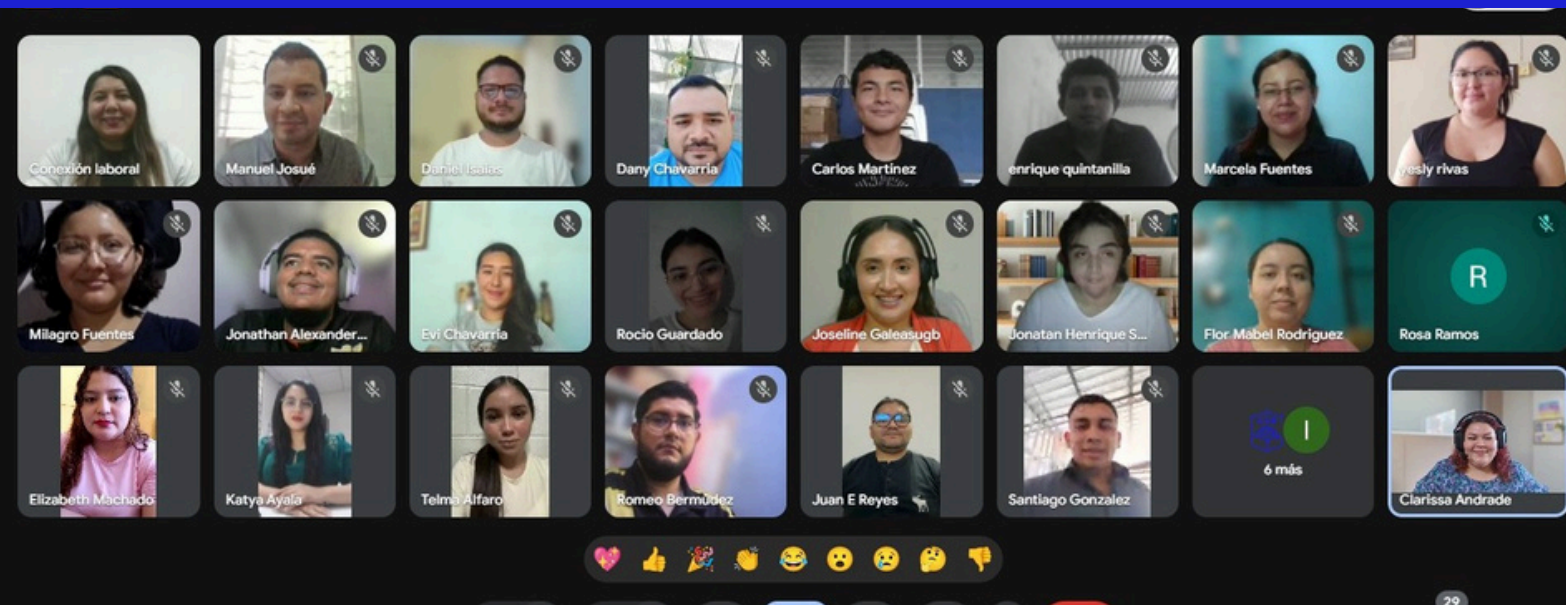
Conexión laboral
Manuel Josué
Daniel Isaias
Dany Chavarria
Carlos Martinez
enrique quintanilla
Marcela Fuentes
yesly rivas
Milagro Fuentes
Jonathan Alexander...
Evi Chavarria
Rocio Guardado
Joseline Galeasugb
Jonatan Henrique S...
Flor Mabel Rodriguez
R
Rosa Ramos
Elizabeth Machado
Katya Ayala
Telma Alfaro
Romeo Bermúdez
Juan E Reyes
Santiago Gonzalez
I
6 más
Clarissa Andrade
29